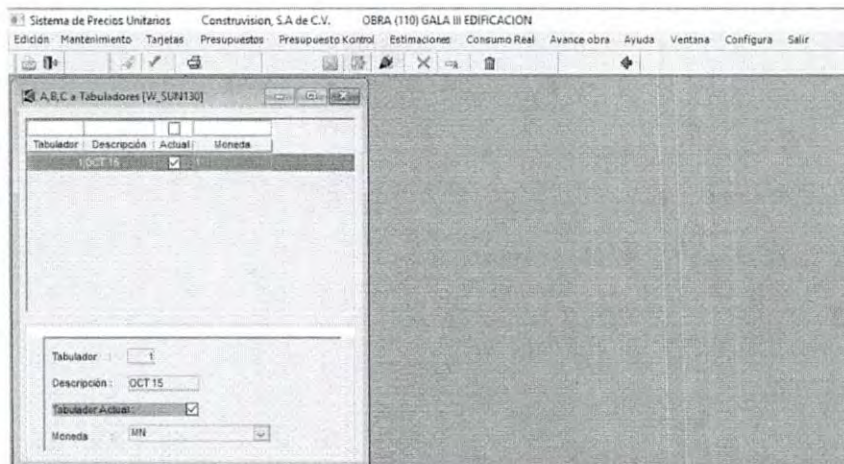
Sistema de Precios Unitarios Construvision, S.A de C.V. OBRA (110) GALA III EDIFICACION

Edición Mantenimiento Tarjetas Presupuestos Presupuesto Kontrol Estimaciones Consumo Real Avance obra Ayuda Ventana Configura Salir

A,B,C a Tabuladores [W_SUN130]

| Tabulador | Descripción | Actual | Moneda |
|---|---|---|---|
| 1 | OCT 15 | ☑ | 1 |

Tabulador : 1

Descripción : OCT 15

Tabulador Actual : ☑

Moneda : MN